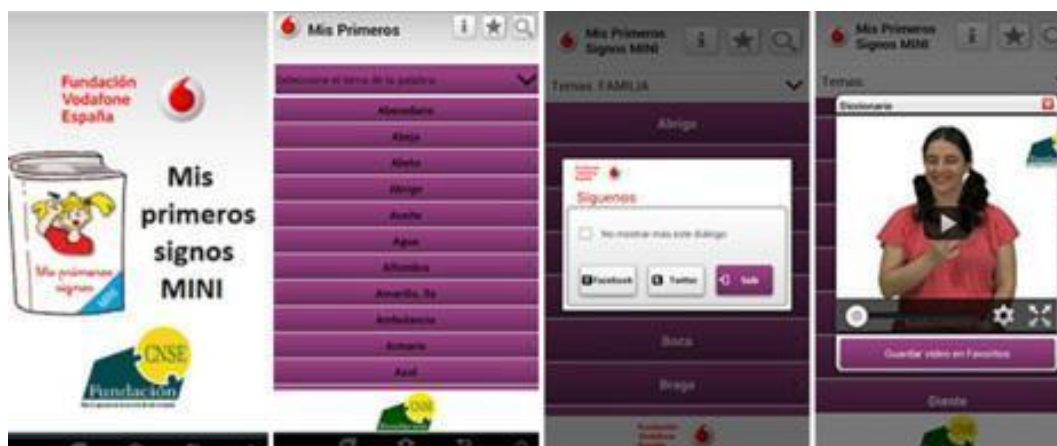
Fundación Vodafone España

Mis primeros signos MINI

Mis primeros signos

MINI

CNSE Fundación

Mis Primeros

Seleccione el tema de la palabra

Abecedario

Abeja

Abeto

Abrigo

Aceite

Agua

Alfombra

Amarillo, lla

Ambulancia

Armario

Azul

CNSE

Mis Primeros Signos MINI

Temas: FAMILIA

Abrigo

Síguenos

No mostrar más este diálogo

Facebook

Twitter

Salir

Boca

Braga

Mis Primeros Signos MINI

Temas:

Diccionario

Guardar vídeo en Favoritos

Diente